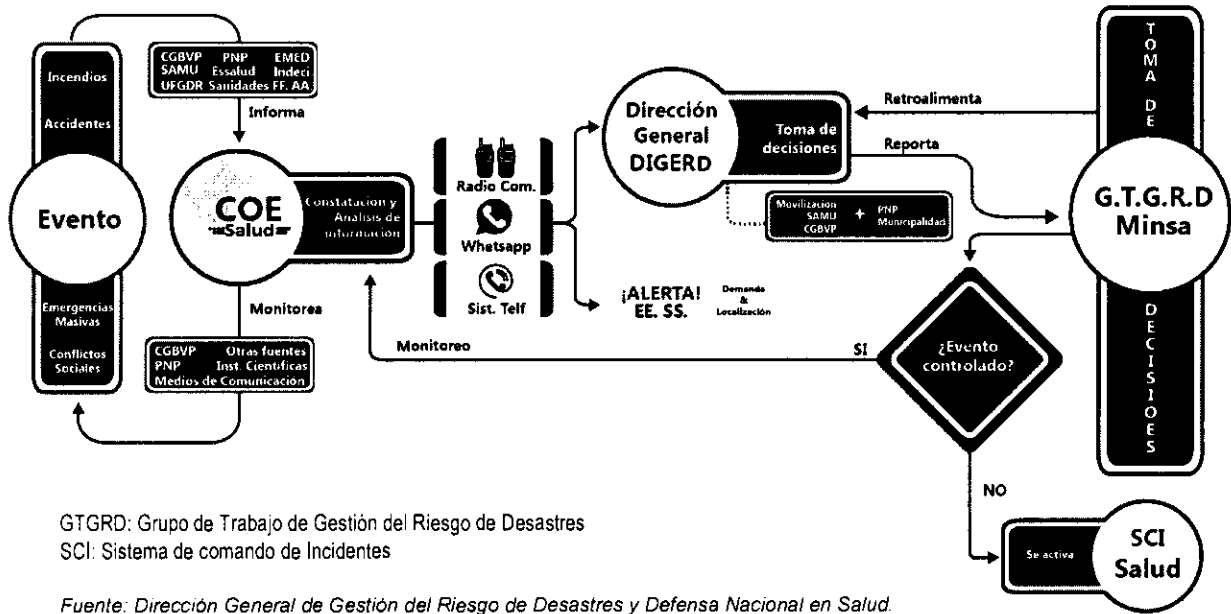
Incendios

Accidentes

Evento

Emergencias Masivas

Conflictos Sociales

CGBVP PNP EMED
SAMU Essalud Indeci
UFGDR Sanidades FF. AA

Informa

COE Salud

Constatacion y Analisis de informacion

Monitorea

CGBVP Otras fuentes
PNP Inst. Cientificas
Medios de Comunicación

Radio Com.

Whatsapp

Sist. Telf

Dirección General DIGERD

Toma de decisiones

Movilizacion SAMU CGBVP + PNP Municipalidad

¡ALERTA! EE. SS.

Demanda & Localización

Retroalimenta

Reporta

T O M A D E

G.T.G.R.D Minsa

D E C I S I O E S

Monitoreo

SI

¿Evento controlado?

NO

Se activa

SCI Salud

GTGRD: Grupo de Trabajo de Gestión del Riesgo de Desastres
SCI: Sistema de comando de Incidentes

Fuente: Dirección General de Gestión del Riesgo de Desastres y Defensa Nacional en Salud.